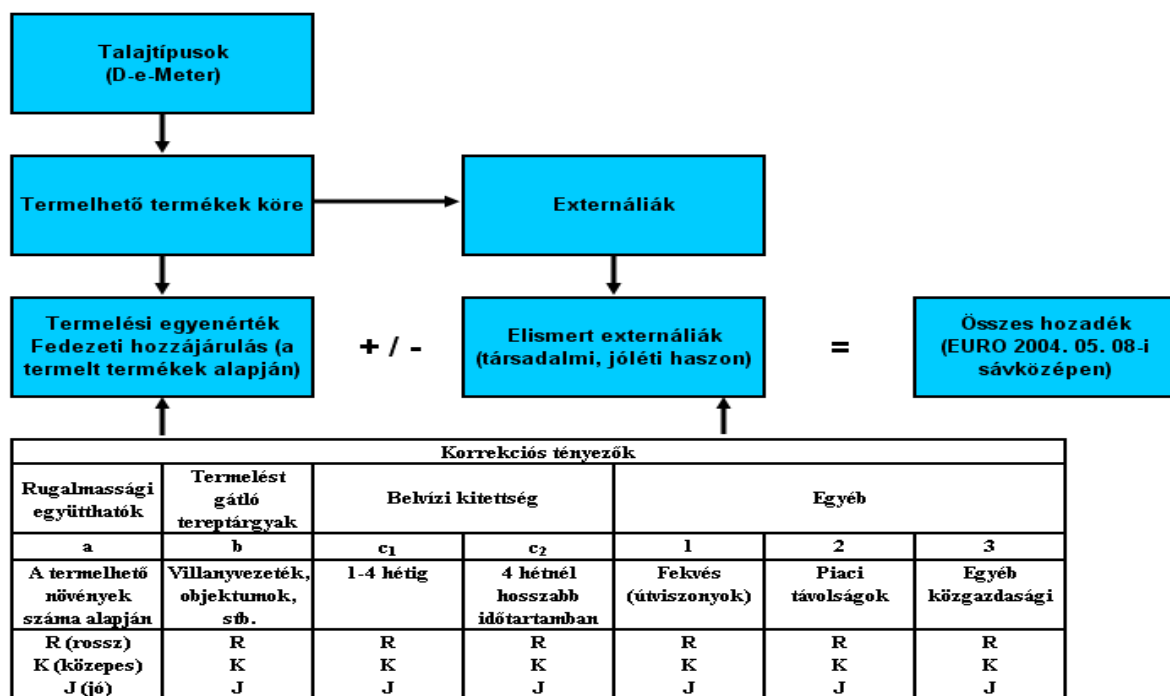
Talajtípusok
(D-e-Meter)

Termelhető termékek köre

Externáliák

Termelési egyenérték
Fedezeti hozzájárulás (a termelt termékek alapján)

+ / -

Elismert externáliák
(társadalmi, jóléti haszon)

=

Összes hozadék
(EURO 2004. 05. 08-i sávközépen)

| Korrekciós tényezők | | | | | | |
|---|---|---|---|---|---|---|
| Rugalmassági együtthatók | Termelést gátló tereptárgyak | Belvízi kitettség | | Egyéb | | |
| a | b | $c_1$ | $c_2$ | 1 | 2 | 3 |
| A termelhető növények száma alapján | Villanyvezeték, objektumok, stb. | 1-4 hétig | 4 hétnél hosszabb időtartamban | Fekvés (útviszonyok) | Piaci távolságok | Egyéb közgazdasági |
| R (rossz) | R | R | R | R | R | R |
| K (közepes) | K | K | K | K | K | K |
| J (jó) | J | J | J | J | J | J |